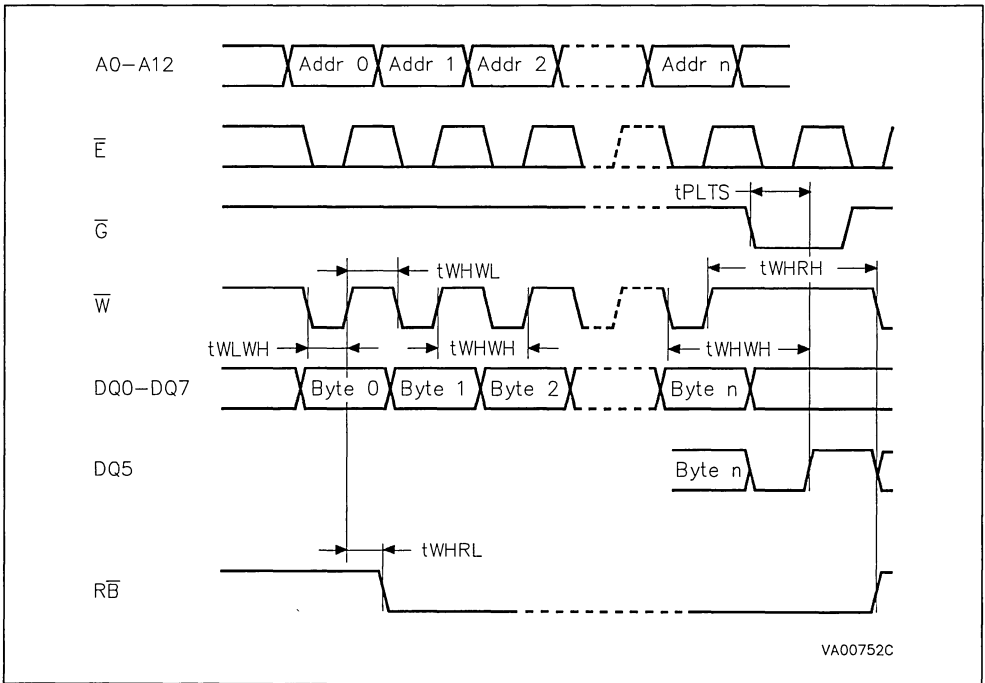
A0–A12

Addr 0

Addr 1

Addr 2

Addr n

$\overline{E}$

tPLTS

$\overline{G}$

tWHWL

tWHRH

$\overline{W}$

tWLWH

tWHWH

tWHWH

DQ0–DQ7

Byte 0

Byte 1

Byte 2

Byte n

DQ5

Byte n

tWHRL

$R\overline{B}$

VA00752C